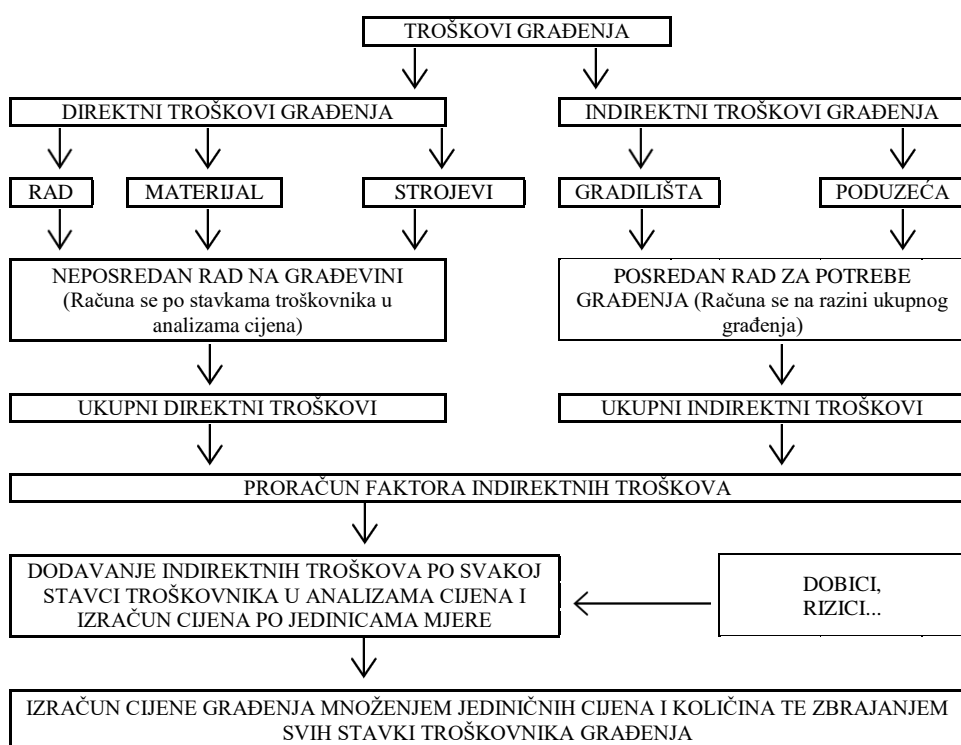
TROŠKOVI GRAĐENJA

DIREKTNI TROŠKOVI GRAĐENJA

INDIREKTNI TROŠKOVI GRAĐENJA

RAD

MATERIJAL

STROJEVI

GRADILIŠTA

PODUZEĆA

NEPOSREDAN RAD NA GRAĐEVINI (Računa se po stavkama troškovnika u analizama cijena)

POSREDAN RAD ZA POTREBE GRAĐENJA (Računa se na razini ukupnog građenja)

UKUPNI DIREKTNI TROŠKOVI

UKUPNI INDIREKTNI TROŠKOVI

PRORAČUN FAKTORA INDIREKTNIH TROŠKOVA

DODAVANJE INDIREKTNIH TROŠKOVA PO SVAKOJ STAVCI TROŠKOVNIKA U ANALIZAMA CIJENA I IZRAČUN CIJENA PO JEDINICAMA MJERE

DOBICI, RIZICI...

IZRAČUN CIJENE GRAĐENJA MNOŽENJEM JEDINIČNIH CIJENA I KOLIČINA TE ZBRAJANJEM SVIH STAVKI TROŠKOVNIKA GRAĐENJA